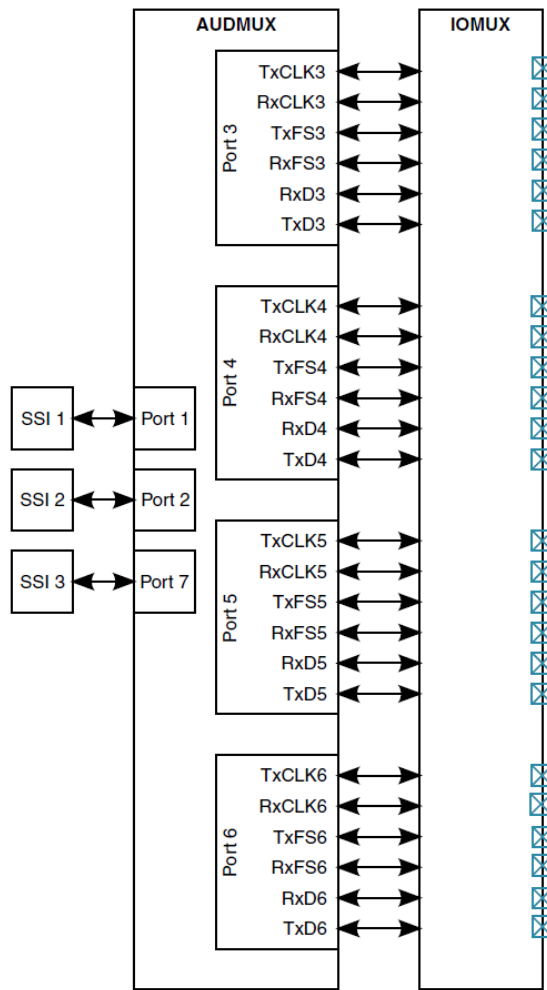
AUDMUX

IOMUX

Port 3
TxCLK3
RxCLK3
TxFS3
RxFS3
RxD3
TxD3

Port 4
TxCLK4
RxCLK4
TxFS4
RxFS4
RxD4
TxD4

SSI 1
Port 1

SSI 2
Port 2

SSI 3
Port 7

Port 5
TxCLK5
RxCLK5
TxFS5
RxFS5
RxD5
TxD5

Port 6
TxCLK6
RxCLK6
TxFS6
RxFS6
RxD6
TxD6